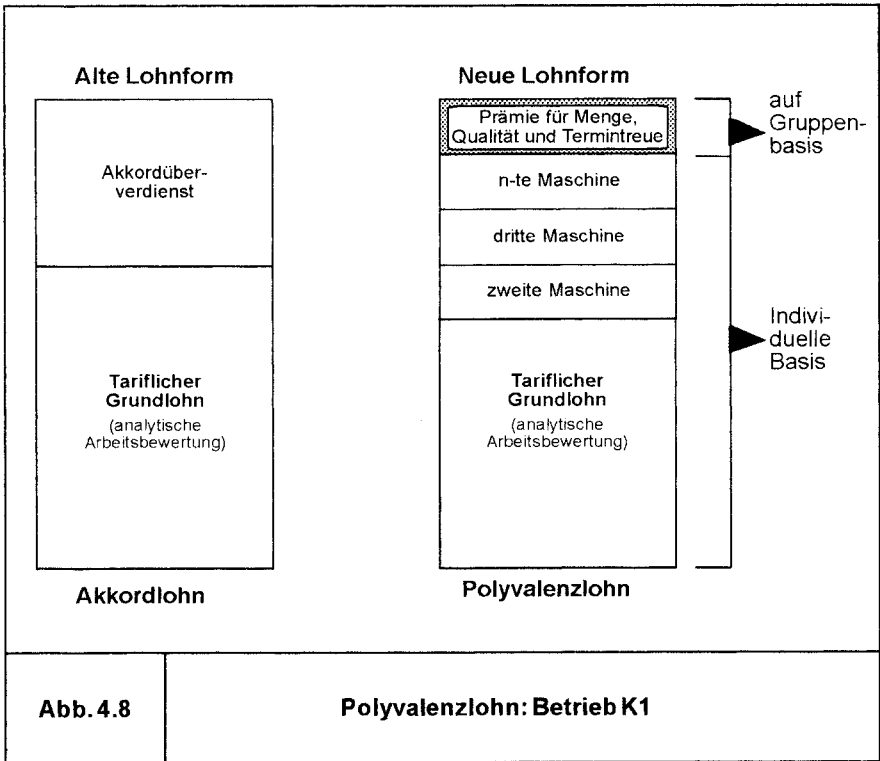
Alte Lohnform

Akkordüberverdienst

Tariflicher Grundlohn
(analytische Arbeitsbewertung)

Akkordlohn

Neue Lohnform

Prämie für Menge, Qualität und Termintreue

n-te Maschine

dritte Maschine

zweite Maschine

Tariflicher Grundlohn
(analytische Arbeitsbewertung)

Polyvalenzlohn

auf Gruppenbasis

Individuelle Basis

Abb. 4.8

Polyvalenzlohn: Betrieb K1